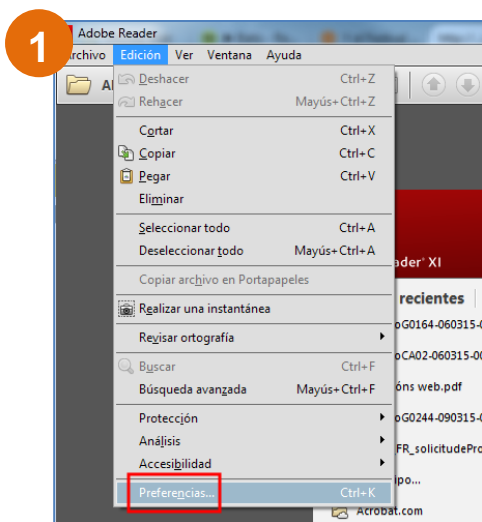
1

Adobe Reader

Archivo Edición Ver Ventana Ayuda

Al

Deshacer Ctrl+Z
Rehacer Mayús+Ctrl+Z
Cortar Ctrl+X
Copiar Ctrl+C
Pegar Ctrl+V
Eliminar
Seleccionar todo Ctrl+A
Deseleccionar todo Mayús+Ctrl+A
Copiar archivo en Portapapeles
Realizar una instantánea
Revisar ortografía
Buscar Ctrl+F
Búsqueda avanzada Mayús+Ctrl+F
Protección
Análisis
Accesibilidad
Preferencias... Ctrl+K

ader® XI

recientes

oG0164-060315-0

oCA02-060315-0

óns web.pdf

oG0244-090315-0

FR_solicitudePro

po...

Acrobat.com